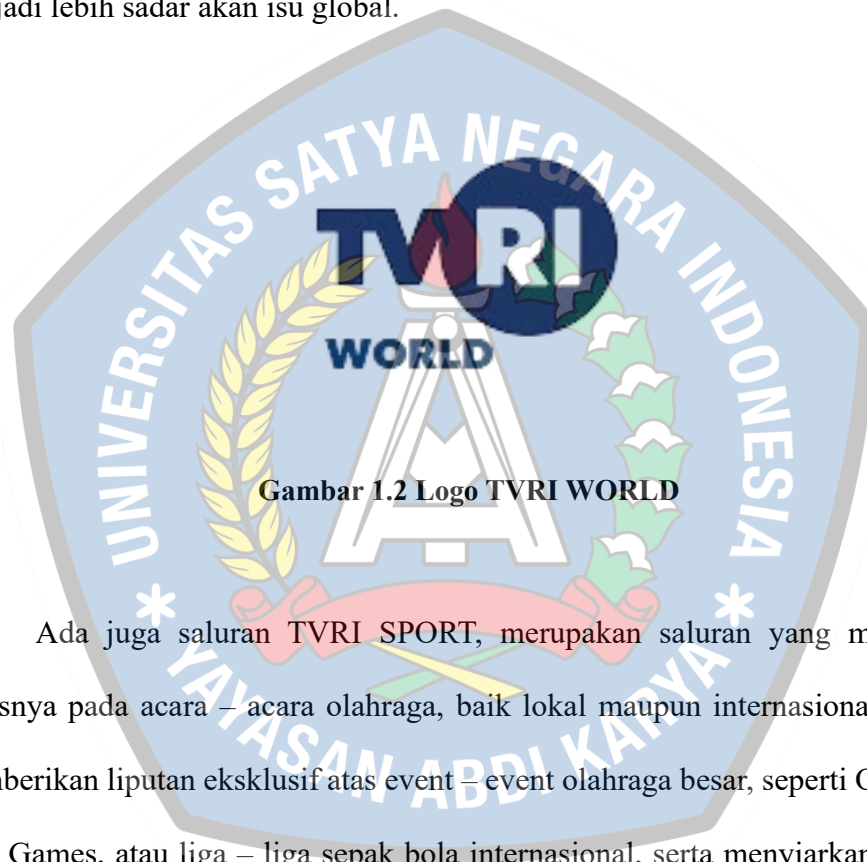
jadi lebih sadar akan isu global.

UNIVERSITAS SATYA NEGARA INDONESIA
* YAYASAN ABDI KARYA *

TVRI
WORLD

Gambar 1.2 Logo TVRI WORLD

Ada juga saluran TVRI SPORT, merupakan saluran yang m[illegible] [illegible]snya pada acara – acara olahraga, baik lokal maupun internasiona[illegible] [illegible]berikan liputan eksklusif atas event – event olahraga besar, seperti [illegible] Games, atau liga – liga sepak bola internasional, serta menyiarkan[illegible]